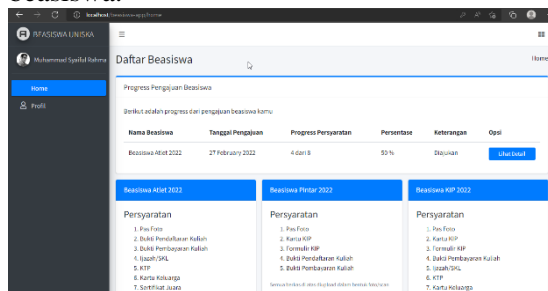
localhost/beasiswa-app/home

BEASISWA UNISKA

Muhammad Syaiful Rahma

Home

Profil

Daftar Beasiswa

Home

Progress Pengajuan Beasiswa

Berikut adalah progress dari pengajuan beasiswa kamu

| Nama Beasiswa | Tanggal Pengajuan | Progress Persyaratan | Persentase | Keterangan | Opsi |
|---|---|---|---|---|---|
| Beasiswa Atlet 2022 | 27 February 2022 | 4 dari 8 | 50 % | Diajukan | Lihat Detail |

Beasiswa Atlet 2022

Persyaratan
1. Pas Foto
2. Bukti Pendaftaran Kuliah
3. Bukti Pembayaran Kuliah
4. Ijazah/SKL
5. KTP
6. Kartu Keluarga
7. Sertifikat Juara

Beasiswa Pintar 2022

Persyaratan
1. Pas Foto
2. Kartu KIP
3. Formulir KIP
4. Bukti Pendaftaran Kuliah
5. Bukti Pembayaran Kuliah

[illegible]

Beasiswa KIP 2022

Persyaratan
1. Pas Foto
2. Kartu KIP
3. Formulir KIP
4. Bukti Pembayaran Kuliah
5. Ijazah/SKL
6. KTP
7. Kartu Keluarga